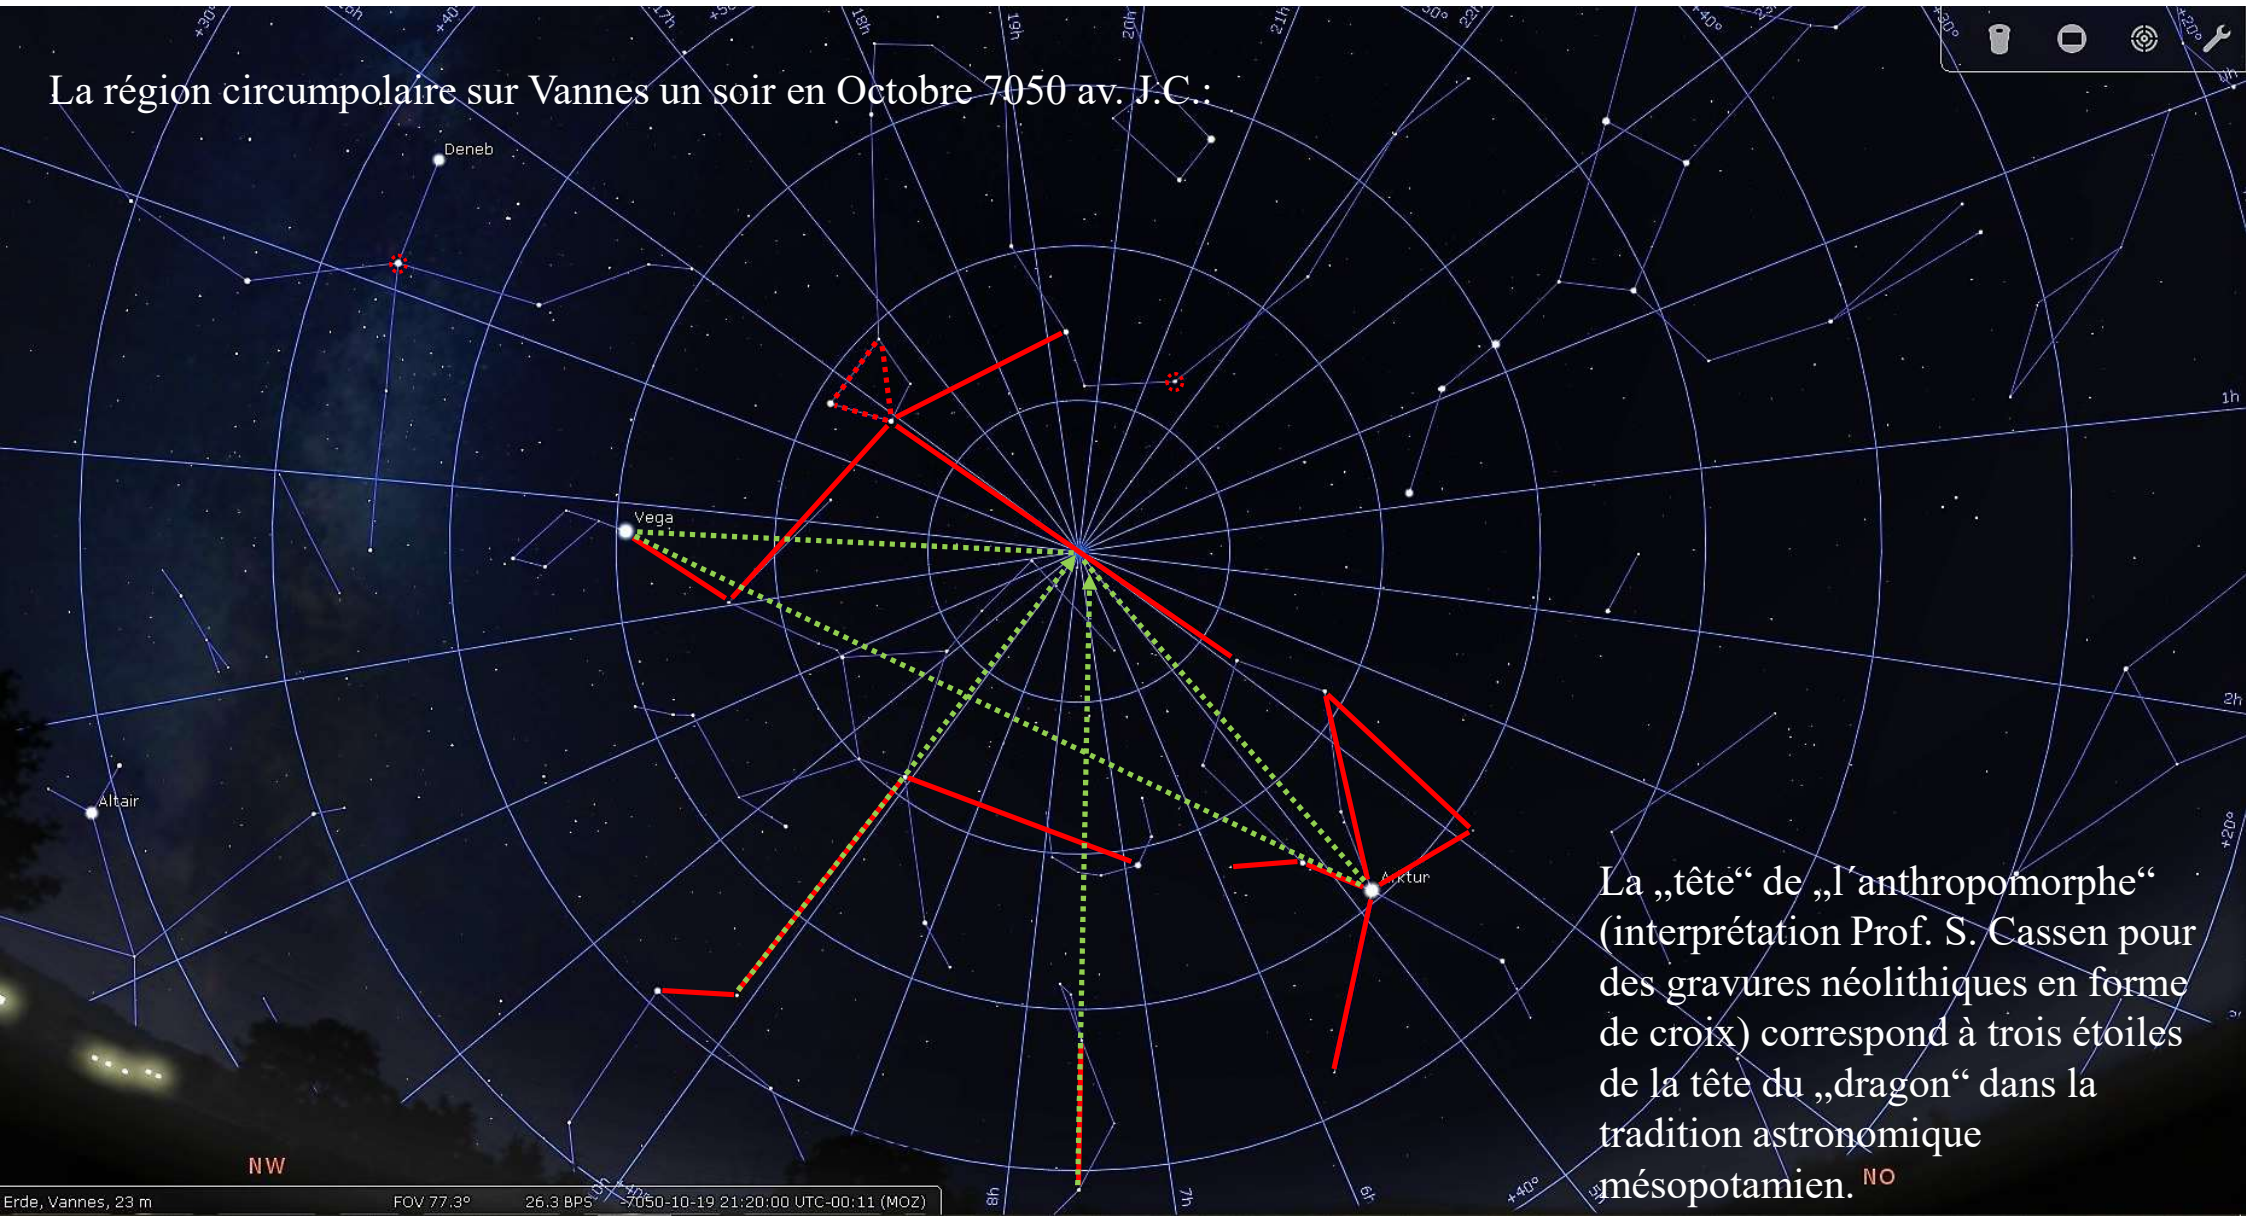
La région circumpolaire sur Vannes un soir en Octobre 7050 av. J.C.:

Deneb

Vega

Altair

Arktur

+30° 18h +40° 17h +50° 18h 19h 20h 21h 22h +40° +20° 1h 2h +20° 8h 7h 6h +40°

La „tête“ de „l´anthropomorphe“ (interprétation Prof. S. Cassen pour des gravures néolithiques en forme de croix) correspond à trois étoiles de la tête du „dragon“ dans la tradition astronomique mésopotamien.

NW

NO

Erde, Vannes, 23 m FOV 77.3° 26.3 BPS -7050-10-19 21:20:00 UTC-00:11 (MOZ)